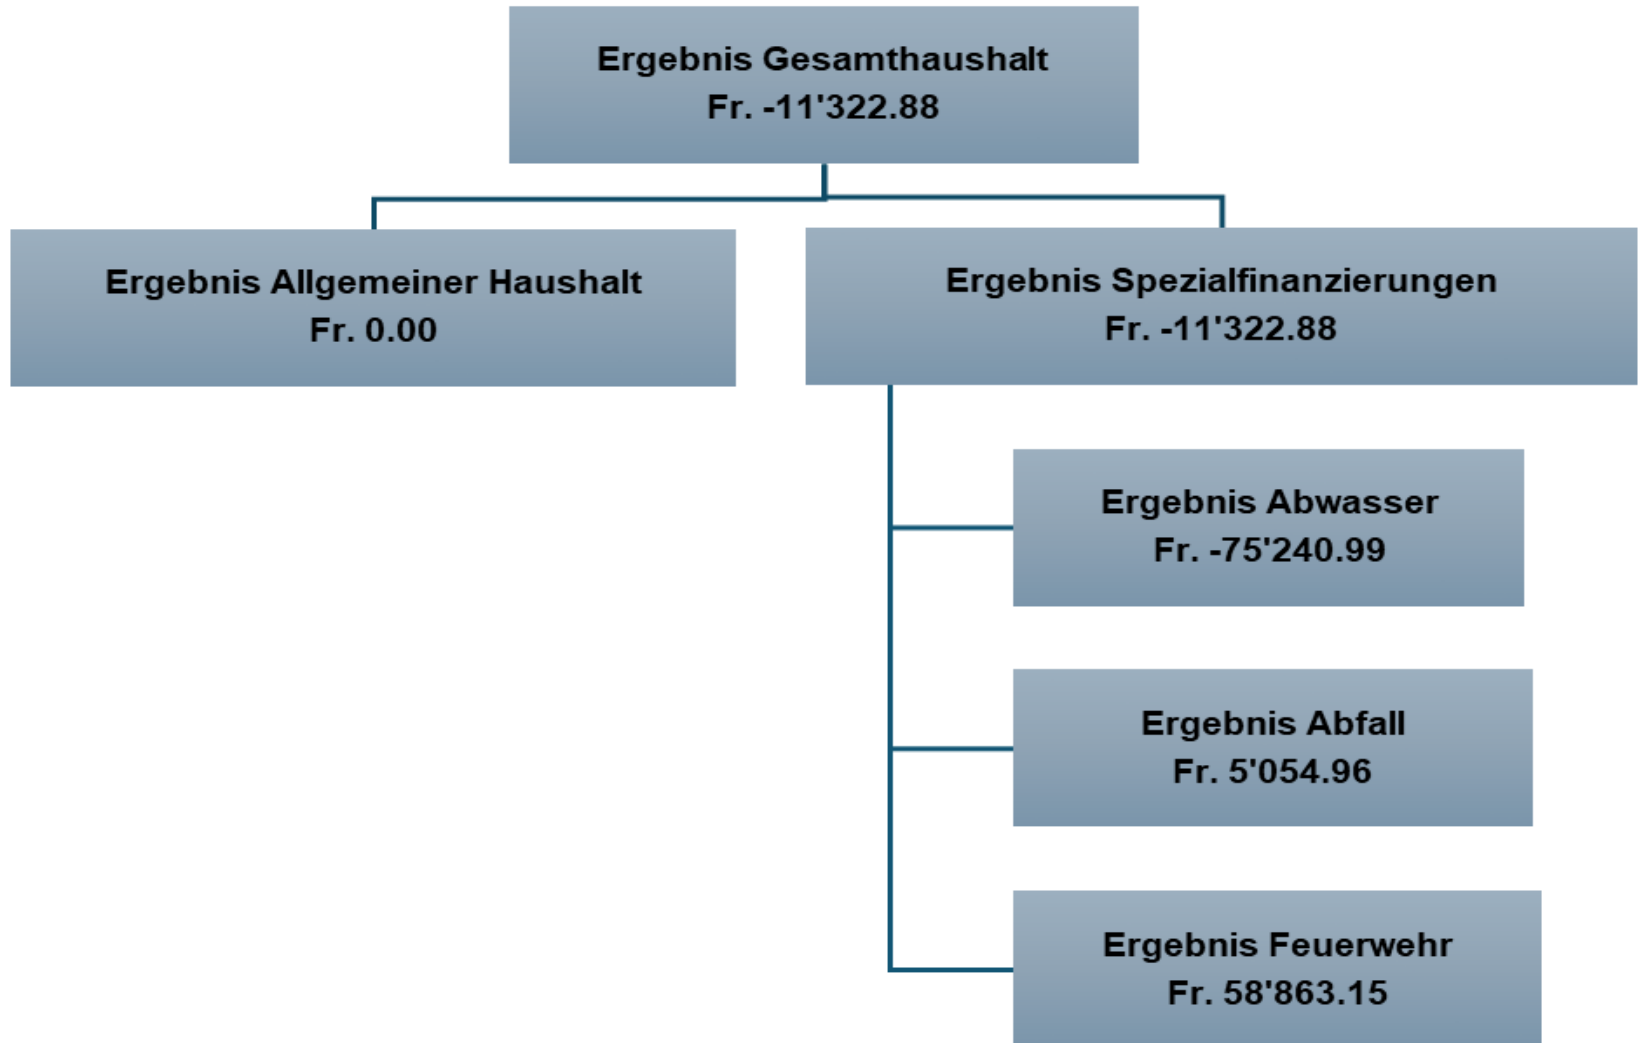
Ergebnis Gesamthaushalt
Fr. -11'322.88

Ergebnis Allgemeiner Haushalt
Fr. 0.00

Ergebnis Spezialfinanzierungen
Fr. -11'322.88

Ergebnis Abwasser
Fr. -75'240.99

Ergebnis Abfall
Fr. 5'054.96

Ergebnis Feuerwehr
Fr. 58'863.15